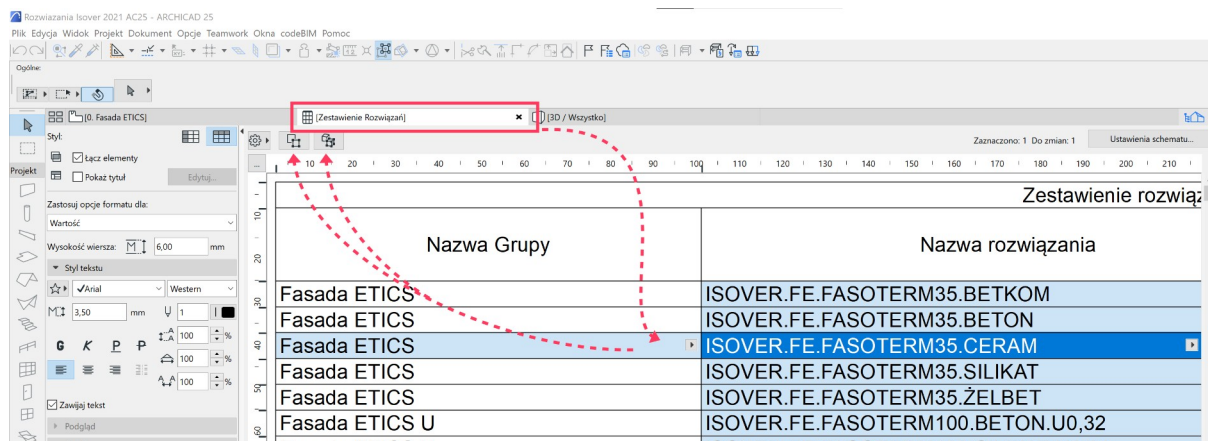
Rozwiązania Isover 2021 AC25 - ARCHICAD 25
Plik Edycja Widok Projekt Dokument Opcje Teamwork Okna codeBIM Pomoc

Ogólne:

[0. Fasada ETICS]
[Zestawienie Rozwiązań]
[3D / Wszystko]

Styl:
Łącz elementy
Pokaż tytuł
Edytuj...
Zastosuj opcje formatu dla:
Wartość
Wysokość wiersza: 6,00 mm
Styl tekstu
Arial
Western
3,50 mm
1
G K P P
100 %
100 %
100 %
Zawijaj tekst
Podgląd

Projekt

Zaznaczono: 1 Do zmian: 1
Ustawienia schematu...

10 20 30 40 50 60 70 80 90 100 110 120 130 140 150 160 170 180 190 200 210

| | Zestawienie rozwią |
|---|---|
| Nazwa Grupy | Nazwa rozwiązania |
| Fasada ETICS | ISOVER.FE.FASOTERM35.BETKOM |
| Fasada ETICS | ISOVER.FE.FASOTERM35.BETON |
| Fasada ETICS | ISOVER.FE.FASOTERM35.CERAM |
| Fasada ETICS | ISOVER.FE.FASOTERM35.SILIKAT |
| Fasada ETICS | ISOVER.FE.FASOTERM35.ŻELBET |
| Fasada ETICS U | ISOVER.FE.FASOTERM100.BETON.U0,32 |